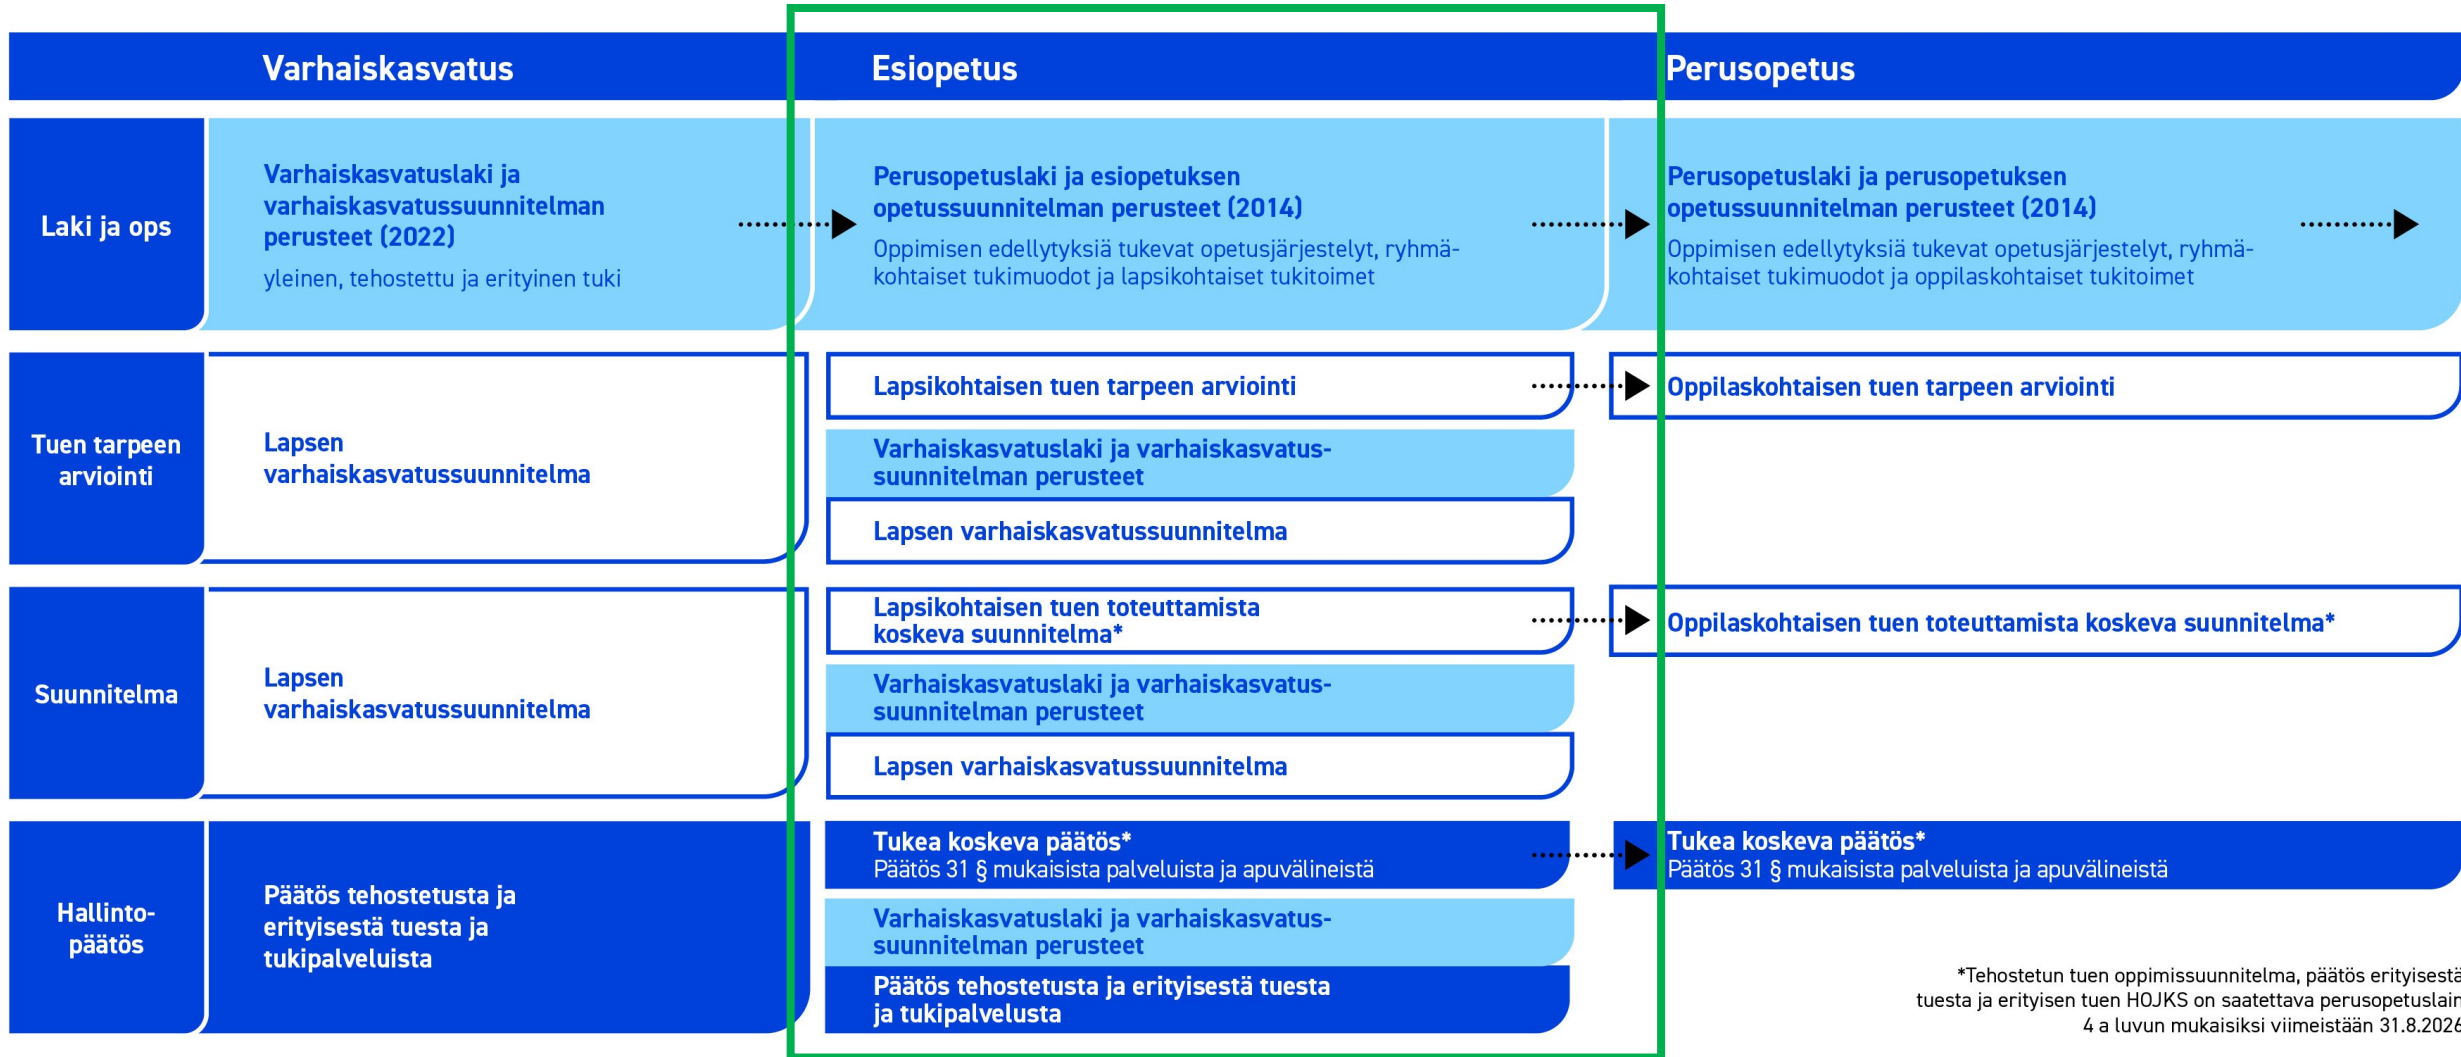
Varhaiskasvatus

Esiopetus

Perusopetus

Laki ja ops

Varhaiskasvatuslaki ja varhaiskasvatussuunnitelman perusteet (2022)
yleinen, tehostettu ja erityinen tuki

Perusopetuslaki ja esiopetuksen opetussuunnitelman perusteet (2014)
Oppimisen edellytyksiä tukevat opetusjärjestelyt, ryhmäkohtaiset tukimuodot ja lapsikohtaiset tukitoimet

Perusopetuslaki ja perusopetuksen opetussuunnitelman perusteet (2014)
Oppimisen edellytyksiä tukevat opetusjärjestelyt, ryhmäkohtaiset tukimuodot ja oppilaskohtaiset tukitoimet

Tuen tarpeen arviointi

Lapsen varhaiskasvatussuunnitelma

Lapsikohtaisen tuen tarpeen arviointi

Varhaiskasvatuslaki ja varhaiskasvatussuunnitelman perusteet

Lapsen varhaiskasvatussuunnitelma

Oppilaskohtaisen tuen tarpeen arviointi

Suunnitelma

Lapsen varhaiskasvatussuunnitelma

Lapsikohtaisen tuen toteuttamista koskeva suunnitelma*

Varhaiskasvatuslaki ja varhaiskasvatussuunnitelman perusteet

Lapsen varhaiskasvatussuunnitelma

Oppilaskohtaisen tuen toteuttamista koskeva suunnitelma*

Hallintopäätös

Päätös tehostetusta ja erityisestä tuesta ja tukipalveluista

Tukea koskeva päätös*
Päätös 31 § mukaisista palveluista ja apuvälineistä

Varhaiskasvatuslaki ja varhaiskasvatussuunnitelman perusteet

Päätös tehostetusta ja erityisestä tuesta ja tukipalvelusta

Tukea koskeva päätös*
Päätös 31 § mukaisista palveluista ja apuvälineistä

*Tehostetun tuen oppimissuunnitelma, päätös erityisestä tuesta ja erityisen tuen HOJKS on saatettava perusopetuslain 4 a luvun mukaisiksi viimeistään 31.8.202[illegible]